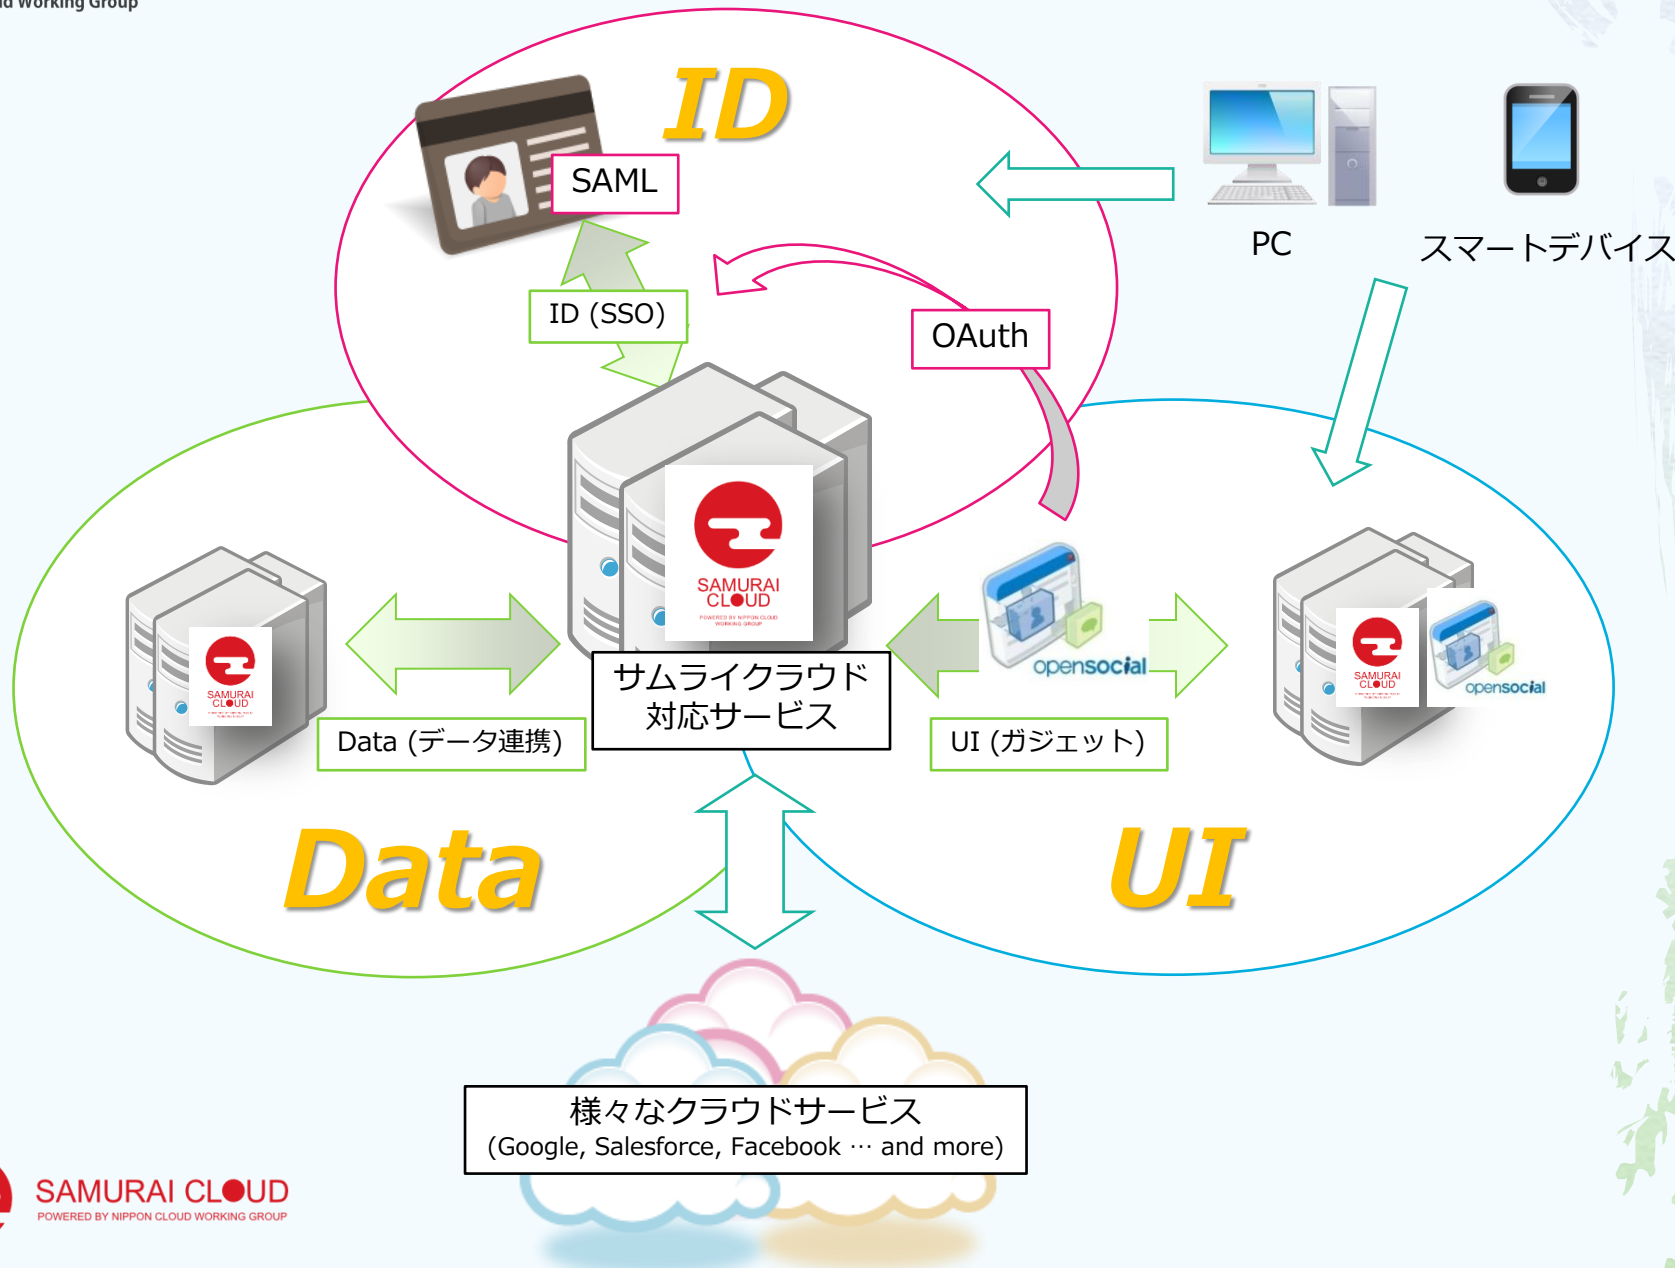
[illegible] Working Group

ID

SAML

ID (SSO)

OAuth

PC

スマートデバイス

SAMURAI CLOUD

POWERED BY NIPPON CLOUD WORKING GROUP

SAMURAI CLOUD

opensocial

SAMURAI CLOUD

opensocial

サムライクラウド対応サービス

Data (データ連携)

UI (ガジェット)

Data

UI

様々なクラウドサービス
(Google, Salesforce, Facebook … and more)

SAMURAI CLOUD
POWERED BY NIPPON CLOUD WORKING GROUP